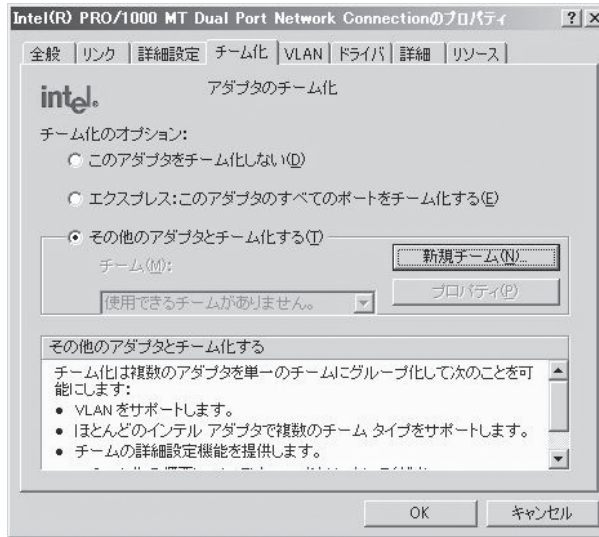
Intel(R) PRO/1000 MT Dual Port Network Connectionのプロパティ ? X

全般 | リンク | 詳細設定 | チーム化 | VLAN | ドライバ | 詳細 | リソース

intel.

アダプタのチーム化

チーム化のオプション:

このアダプタをチーム化しない(D)

エクスプレス:このアダプタのすべてのポートをチーム化する(E)

その他のアダプタとチーム化する(T)

チーム(M):

使用できるチームがありません。

新規チーム(N)...

プロパティ(P)

その他のアダプタとチーム化する

チーム化は複数のアダプタを単一のチームにグループ化して次のことを可能にします:

• VLAN をサポートします。
• ほとんどのインテル アダプタで複数のチーム タイプをサポートします。
• チームの詳細設定機能を提供します。
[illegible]

OK キャンセル